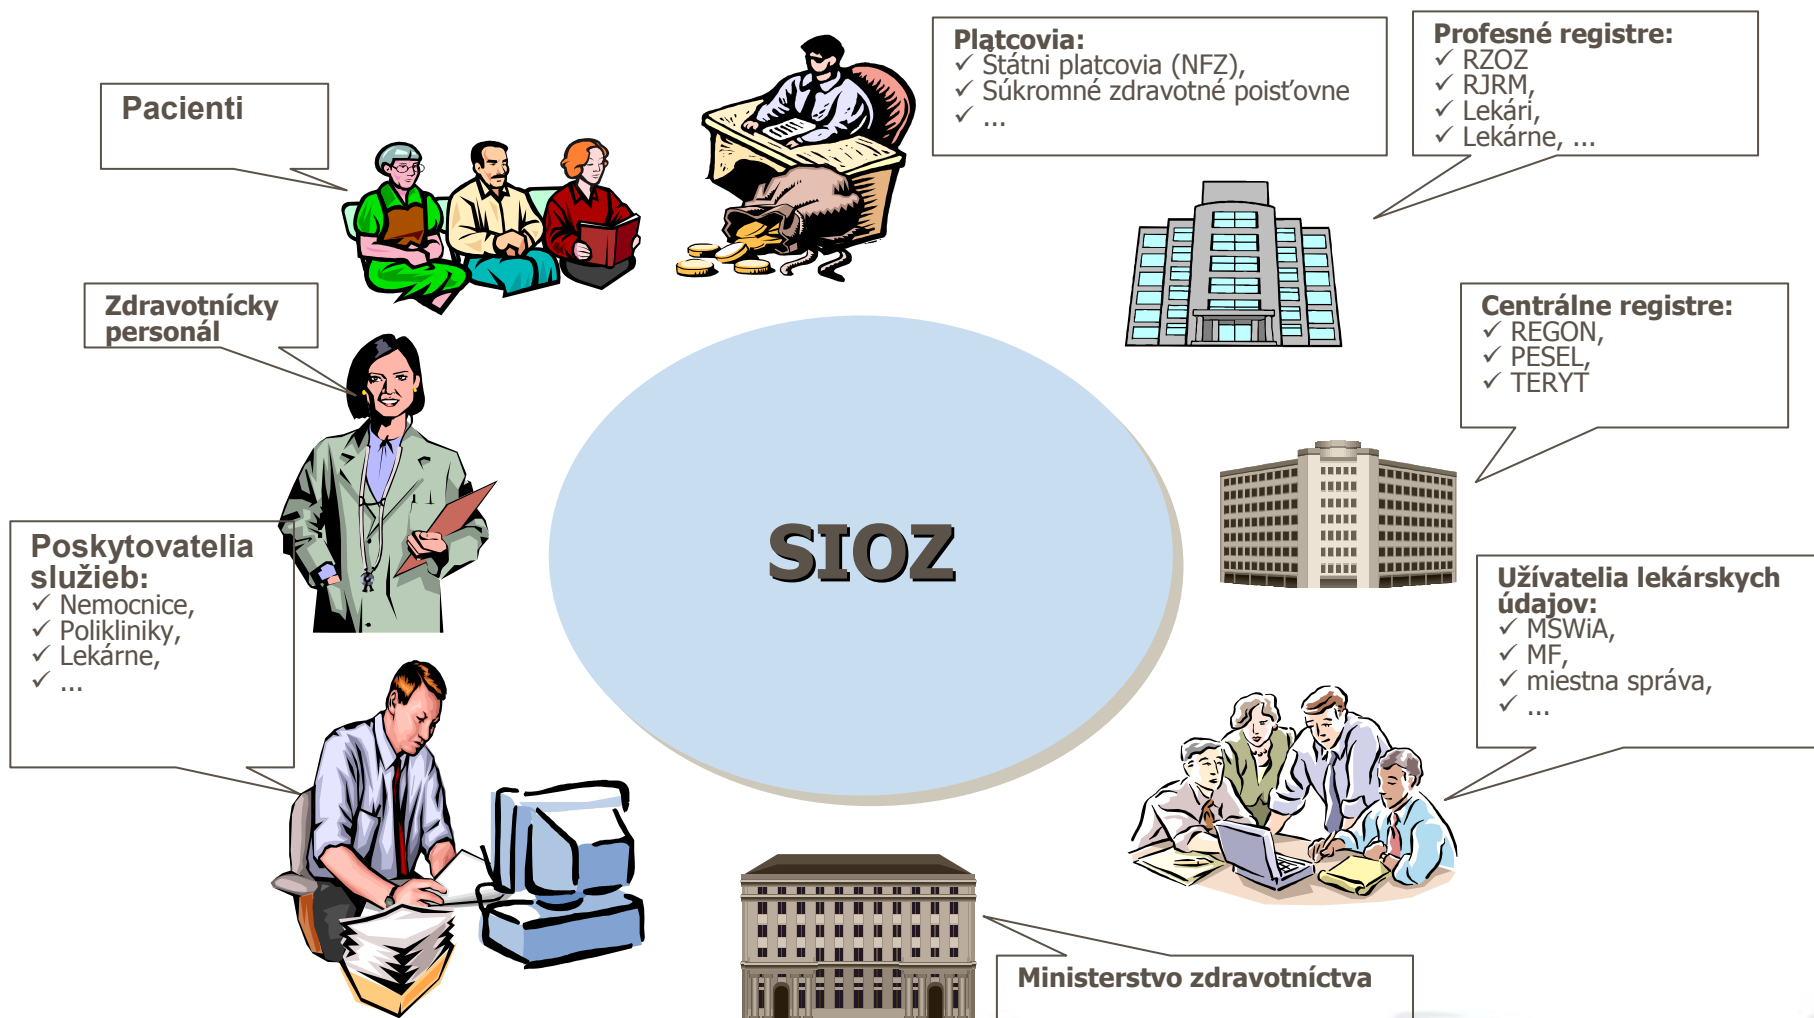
Pacienti

Platcovia:
✓ Štátni platcovia (NFZ),
✓ Súkromné zdravotné poisťovne
✓ ...

Profesné registre:
✓ RZOZ
✓ RJRM,
✓ Lekári,
✓ Lekárne, ...

Zdravotnícky personál

Centrálne registre:
✓ REGON,
✓ PESEL,
✓ TERYT

Poskytovatelia služieb:
✓ Nemocnice,
✓ Polikliniky,
✓ Lekárne,
✓ ...

SIOZ

Užívatelia lekárskych údajov:
✓ MSWiA,
✓ MF,
✓ miestna správa,
✓ ...

Ministerstvo zdravotníctva